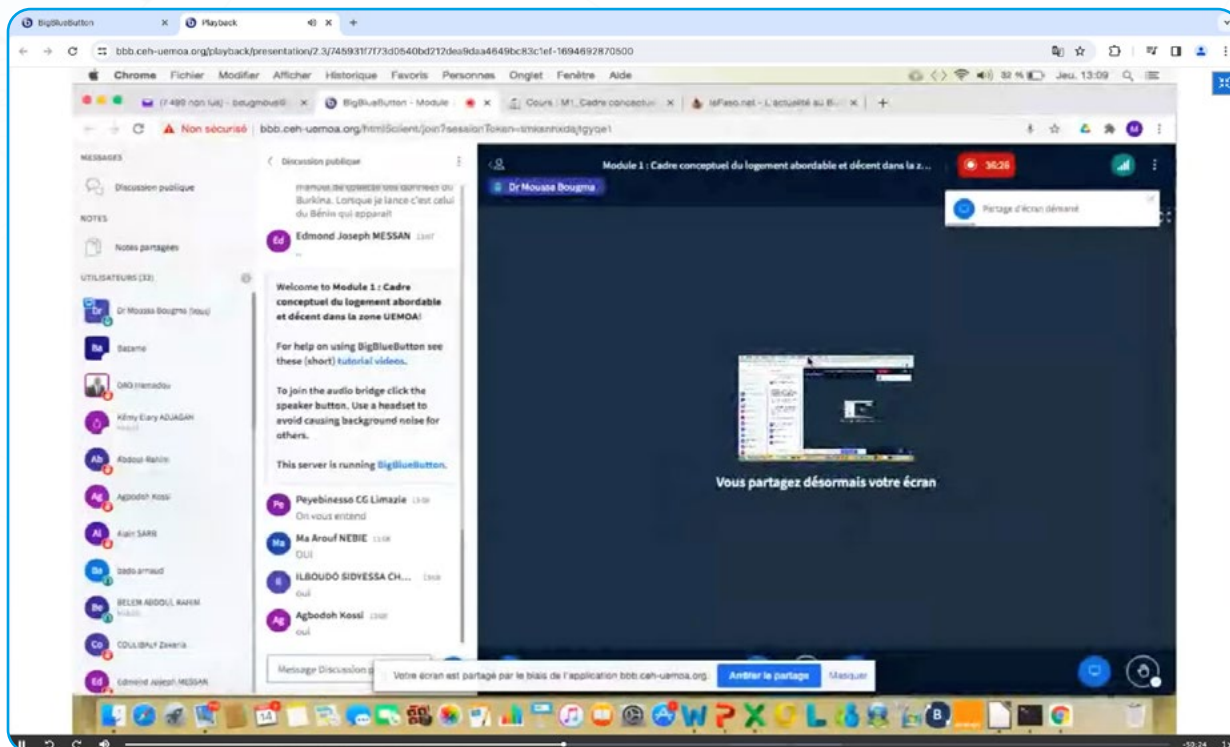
BigBlueButton × Playback ×

bbb.ceh-uemoa.org/playback/presentation/2.3/745931f7f73d0540bd212dea9daa4649bc83c1ef-1694692870500

Chrome Fichier Modifier Afficher Historique Favoris Personnes Onglet Fenêtre Aide

32 % Jeu. 13:09

(7 499 non lus) - bougmous@ × BigBlueButton - Module × Cours : M1_Cadre conceptuel × lefaso.net - L'actualité au B × +

Non sécurisé bbb.ceh-uemoa.org/html5client/join?sessionToken=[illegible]

MESSAGES

Discussion publique

NOTES

Notes partagées

UTILISATEURS (32)

Dr Moussa Bougma (vous)

Bazamé

OKO Hamadou

Kémy Elary ADJAGAH

Abdoul-Rahim

Agbodoh Kossi

Alain SARR

bado.arnaud

BELEM ABDOUL RAHIM

COULIBALY Zakaria

Edmond Joseph MESSAN

Discussion publique

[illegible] du Burkina. Lorsque je lance c'est celui du Bénin qui apparaît

Edmond Joseph MESSAN

Welcome to Module 1 : Cadre conceptuel du logement abordable et décent dans la zone UEMOA!

For help on using BigBlueButton see these (short) tutorial videos.

To join the audio bridge click the speaker button. Use a headset to avoid causing background noise for others.

This server is running BigBlueButton.

Peyebinesso CG Limazie
On vous entend

Ma Arouf NEBIE
OUI

ILBOUDO SIDYESSA CH...
oui

Agbodoh Kossi
oui

Message Discussion p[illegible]

Module 1 : Cadre conceptuel du logement abordable et décent dans la z...

36:26

Dr Moussa Bougma

Partage d'écran démarré

Vous partagez désormais votre écran

Votre écran est partagé par le biais de l'application bbb.ceh-uemoa.org. Arrêter le partage Masquer

14

-53:24